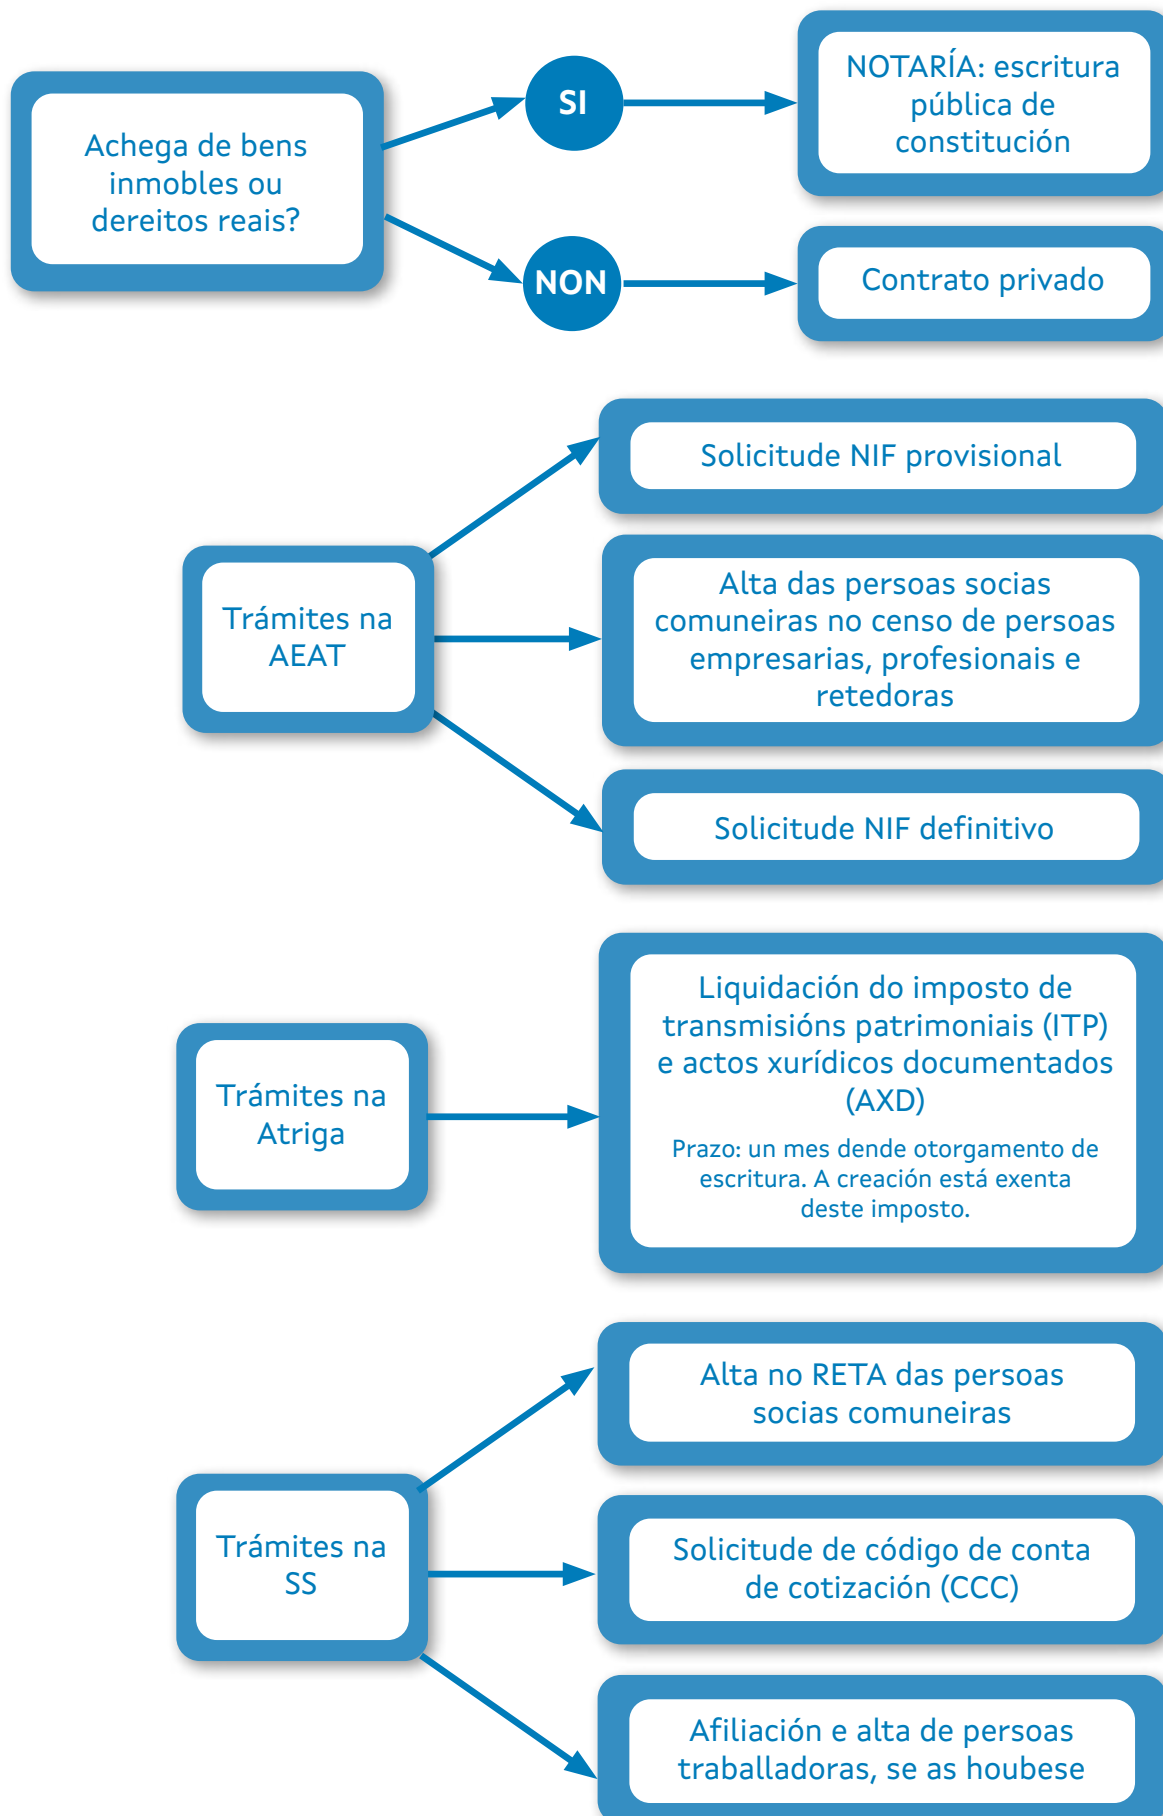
Achega de bens inmobles ou dereitos reais?

SI

NOTARÍA: escritura pública de constitución

NON

Contrato privado

Trámites na AEAT

Solicitude NIF provisional

Alta das persoas socias comuneiras no censo de persoas empresarias, profesionais e retedoras

Solicitude NIF definitivo

Trámites na Atriga

Liquidación do imposto de transmisións patrimoniais (ITP) e actos xurídicos documentados (AXD)

Prazo: un mes dende otorgamento de escritura. A creación está exenta deste imposto.

Trámites na SS

Alta no RETA das persoas socias comuneiras

Solicitude de código de conta de cotización (CCC)

Afiliación e alta de persoas traballadoras, se as houbese